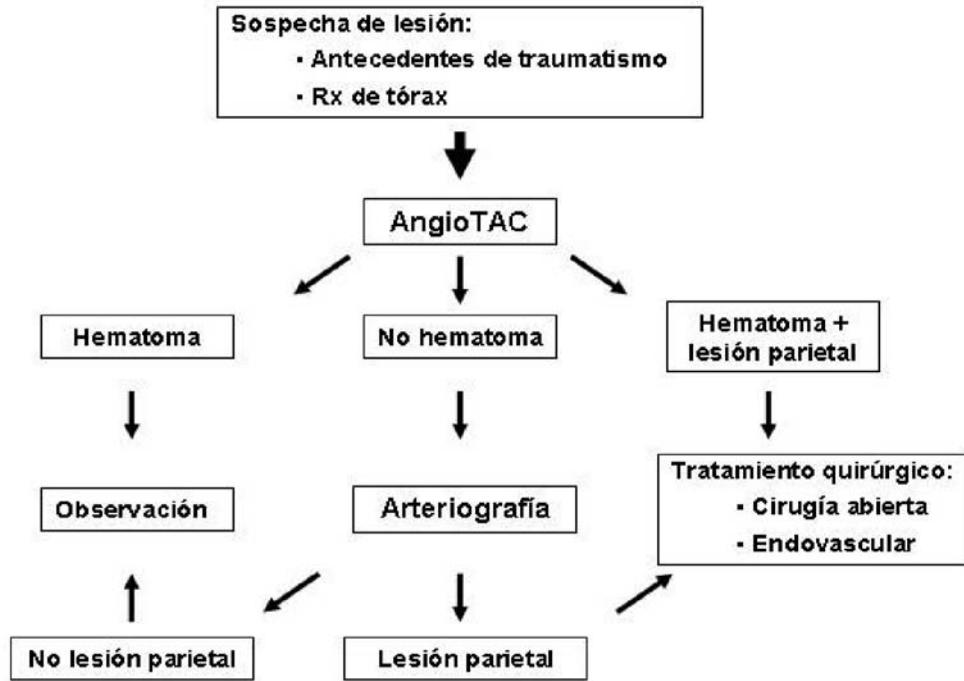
Sospecha de lesión:
- Antecedentes de traumatismo
- Rx de tórax

AngioTAC

Hematoma

No hematoma

Hematoma + lesión parietal

Observación

Arteriografía

Tratamiento quirúrgico:
- Cirugía abierta
- Endovascular

No lesión parietal

Lesión parietal